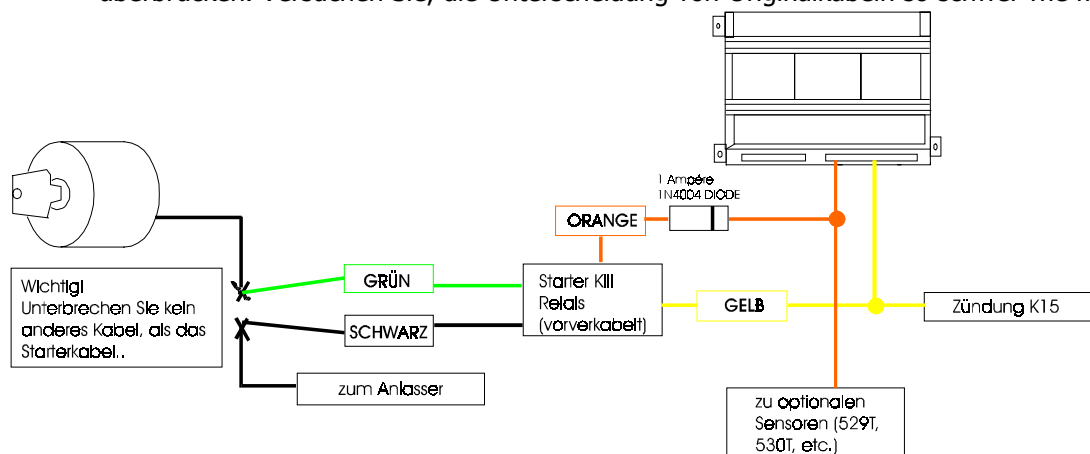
überbrücken. Versuchen Sie, die Unterscheidung von Originalkabeln so schwer wie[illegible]

1 Ampére
1N4004 DIODE

ORANGE

Wichtig!
Unterbrechen Sie kein anderes Kabel, als das Starterkabel..

GRÜN

SCHWARZ

Starter Kill Relais (vorverkabelt)

GELB

Zündung K15

zum Anlasser

zu optionalen Sensoren (529T, 530T, etc.)